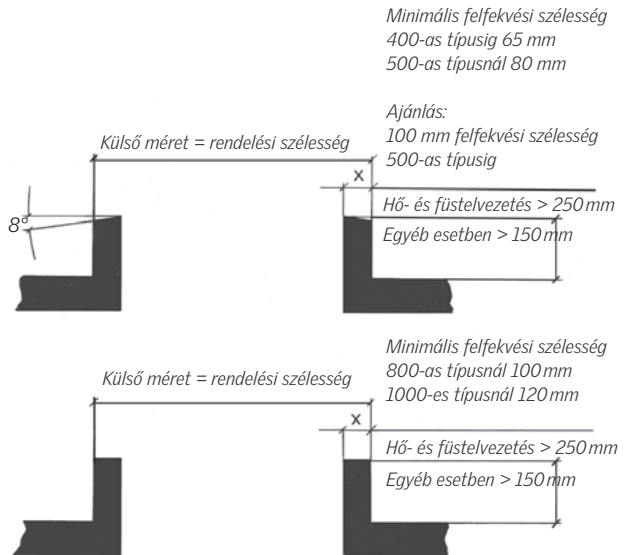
Minimális felfekvési szélesség
400-as típusig 65 mm
500-as típusnál 80 mm

Ajánlás:
100 mm felfekvési szélesség
500-as típusig

Külső méret = rendelési szélesség

x

8°

Hő- és füstelvezetés > 250 mm
Egyéb esetben > 150 mm

Minimális felfekvési szélesség
800-as típusnál 100 mm
1000-es típusnál 120 mm

Külső méret = rendelési szélesség

x

Hő- és füstelvezetés > 250 mm
Egyéb esetben > 150 mm